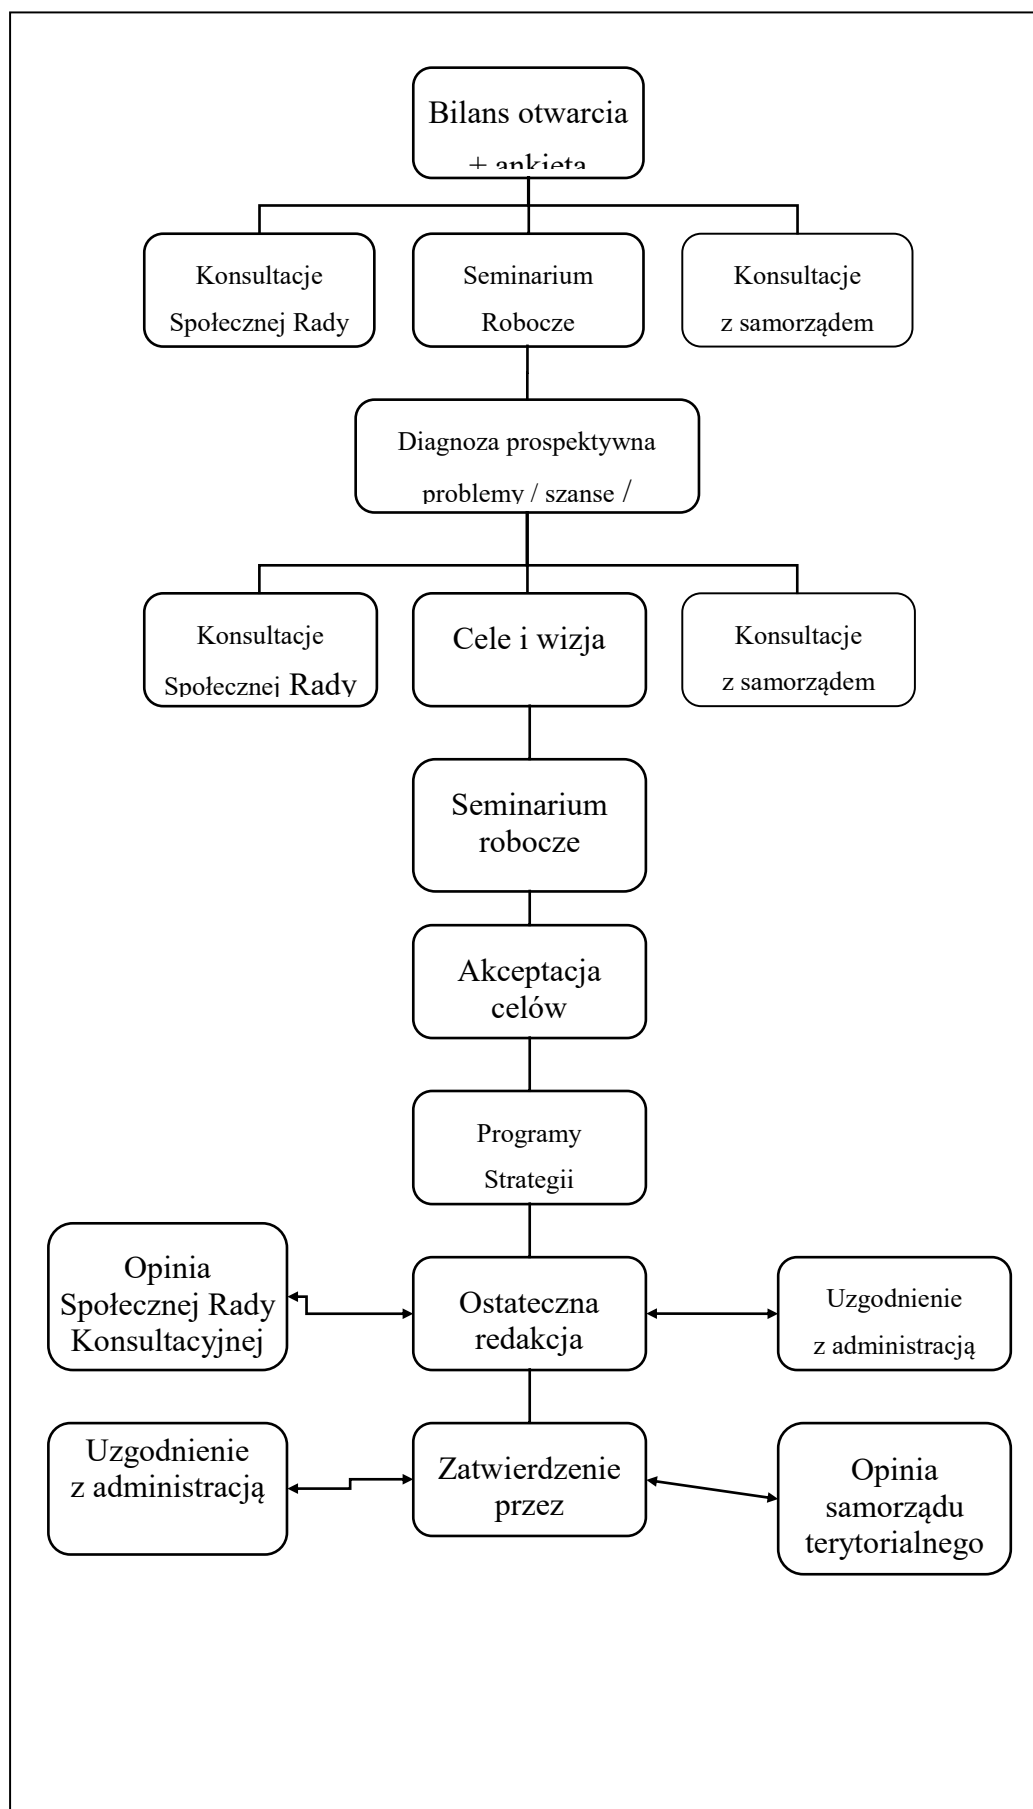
Bilans otwarcia
+ ankieta

Konsultacje Społecznej Rady

Seminarium Robocze

Konsultacje z samorządem

Diagnoza prospektywna
problemy / szanse /

Konsultacje Społecznej Rady

Cele i wizja

Konsultacje z samorządem

Seminarium robocze

Akceptacja celów

Programy Strategii

Opinia Społecznej Rady Konsultacyjnej

Ostateczna redakcja

Uzgodnienie z administracją

Uzgodnienie z administracją

Zatwierdzenie przez

Opinia samorządu terytorialnego